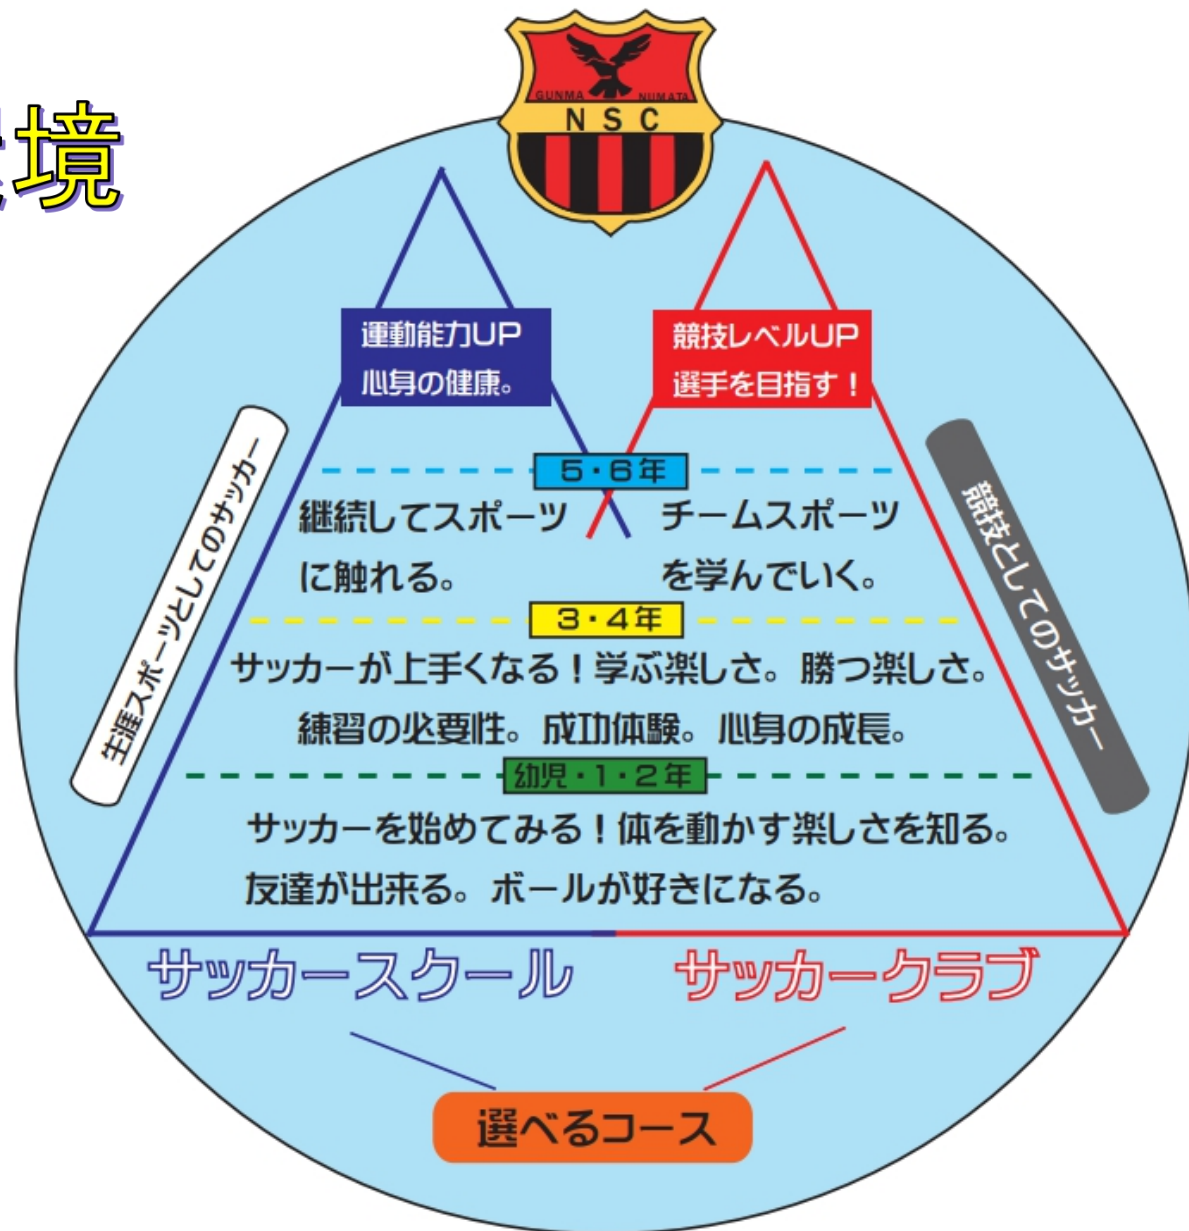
境

GUNMA NUMATA
N S C

運動能力UP
心身の健康。

競技レベルUP
選手を目指す！

生涯スポーツとしてのサッカー

競技としてのサッカー

5・6年

継続してスポーツに触れる。

チームスポーツを学んでいく。

3・4年

サッカーが上手くなる！学ぶ楽しさ。勝つ楽しさ。
練習の必要性。成功体験。心身の成長。

幼児・1・2年

サッカーを始めてみる！体を動かす楽しさを知る。
友達が出来る。ボールが好きになる。

サッカースクール

サッカークラブ

選べるコース